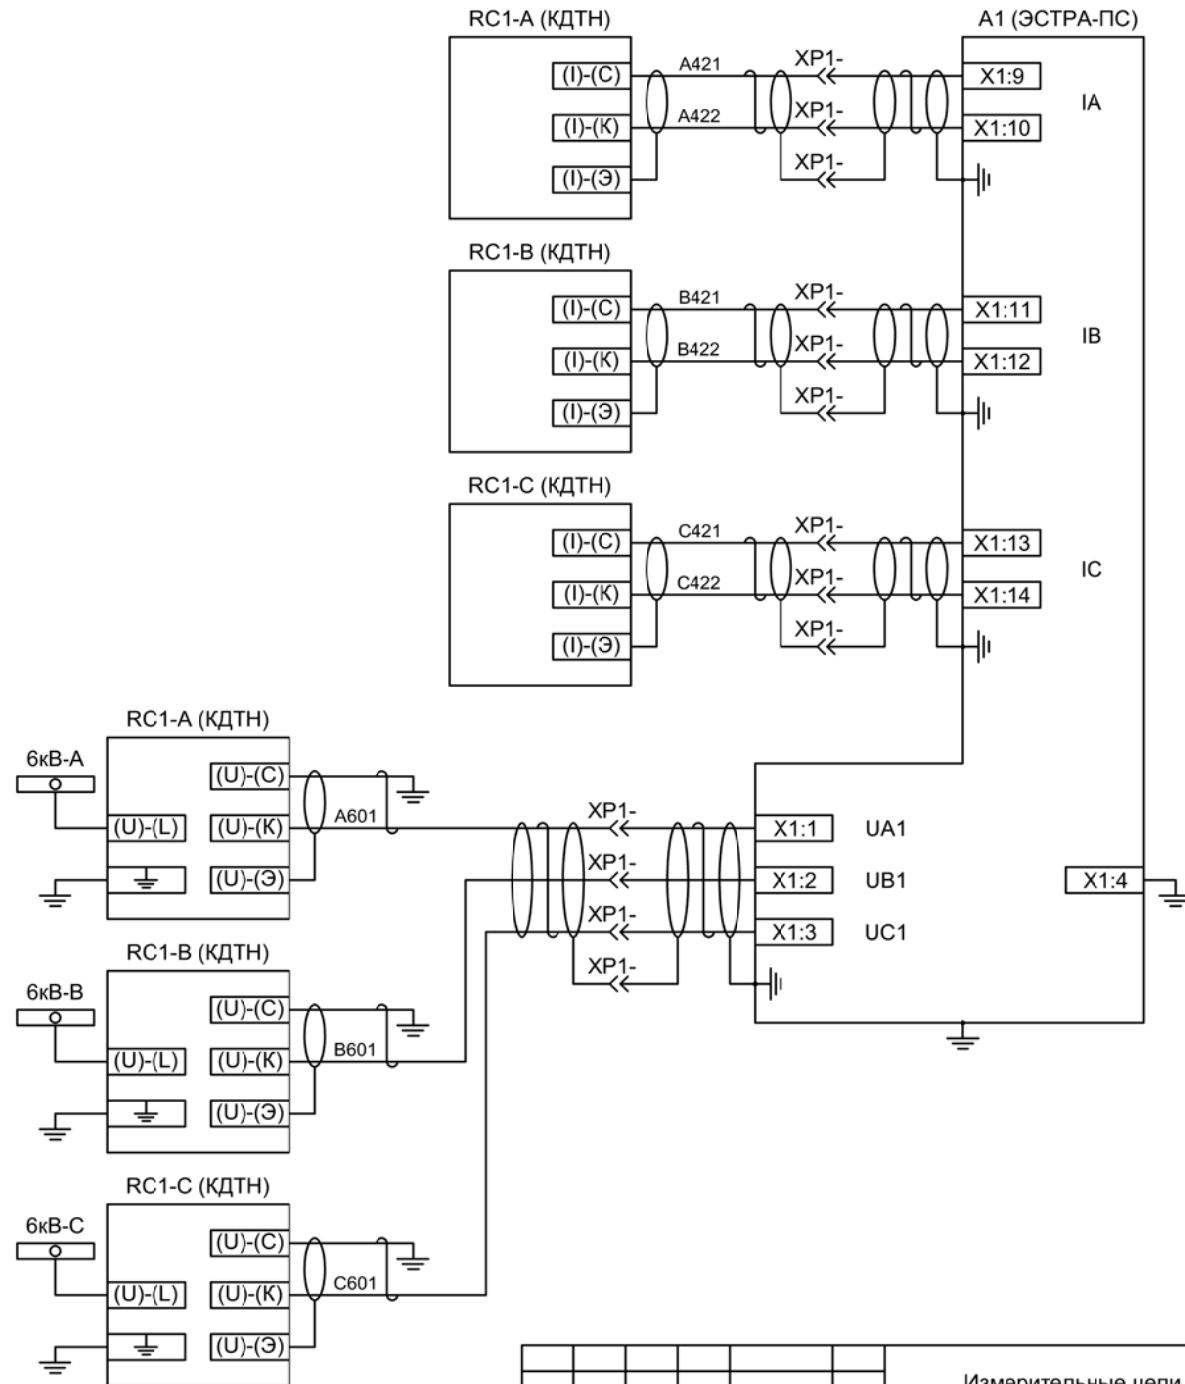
RC1-A (КДТН)

(I)-(C)
(I)-(K)
(I)-(Э)

A421
A422

XP1-
XP1-
XP1-

A1 (ЭСТРА-ПС)

X1:9
X1:10

IA

RC1-B (КДТН)

(I)-(C)
(I)-(K)
(I)-(Э)

B421
B422

XP1-
XP1-
XP1-

X1:11
X1:12

IB

RC1-C (КДТН)

(I)-(C)
(I)-(K)
(I)-(Э)

C421
C422

XP1-
XP1-
XP1-

X1:13
X1:14

IC

RC1-A (КДТН)

6кВ-A

(U)-(C)
(U)-(L)
(U)-(K)
(U)-(Э)

A601

XP1-
XP1-
XP1-
XP1-

X1:1
X1:2
X1:3

UA1
UB1
UC1

X1:4

RC1-B (КДТН)

6кВ-B

(U)-(C)
(U)-(L)
(U)-(K)
(U)-(Э)

B601

RC1-C (КДТН)

6кВ-C

(U)-(C)
(U)-(L)
(U)-(K)
(U)-(Э)

C601

Измерительные цепи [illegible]